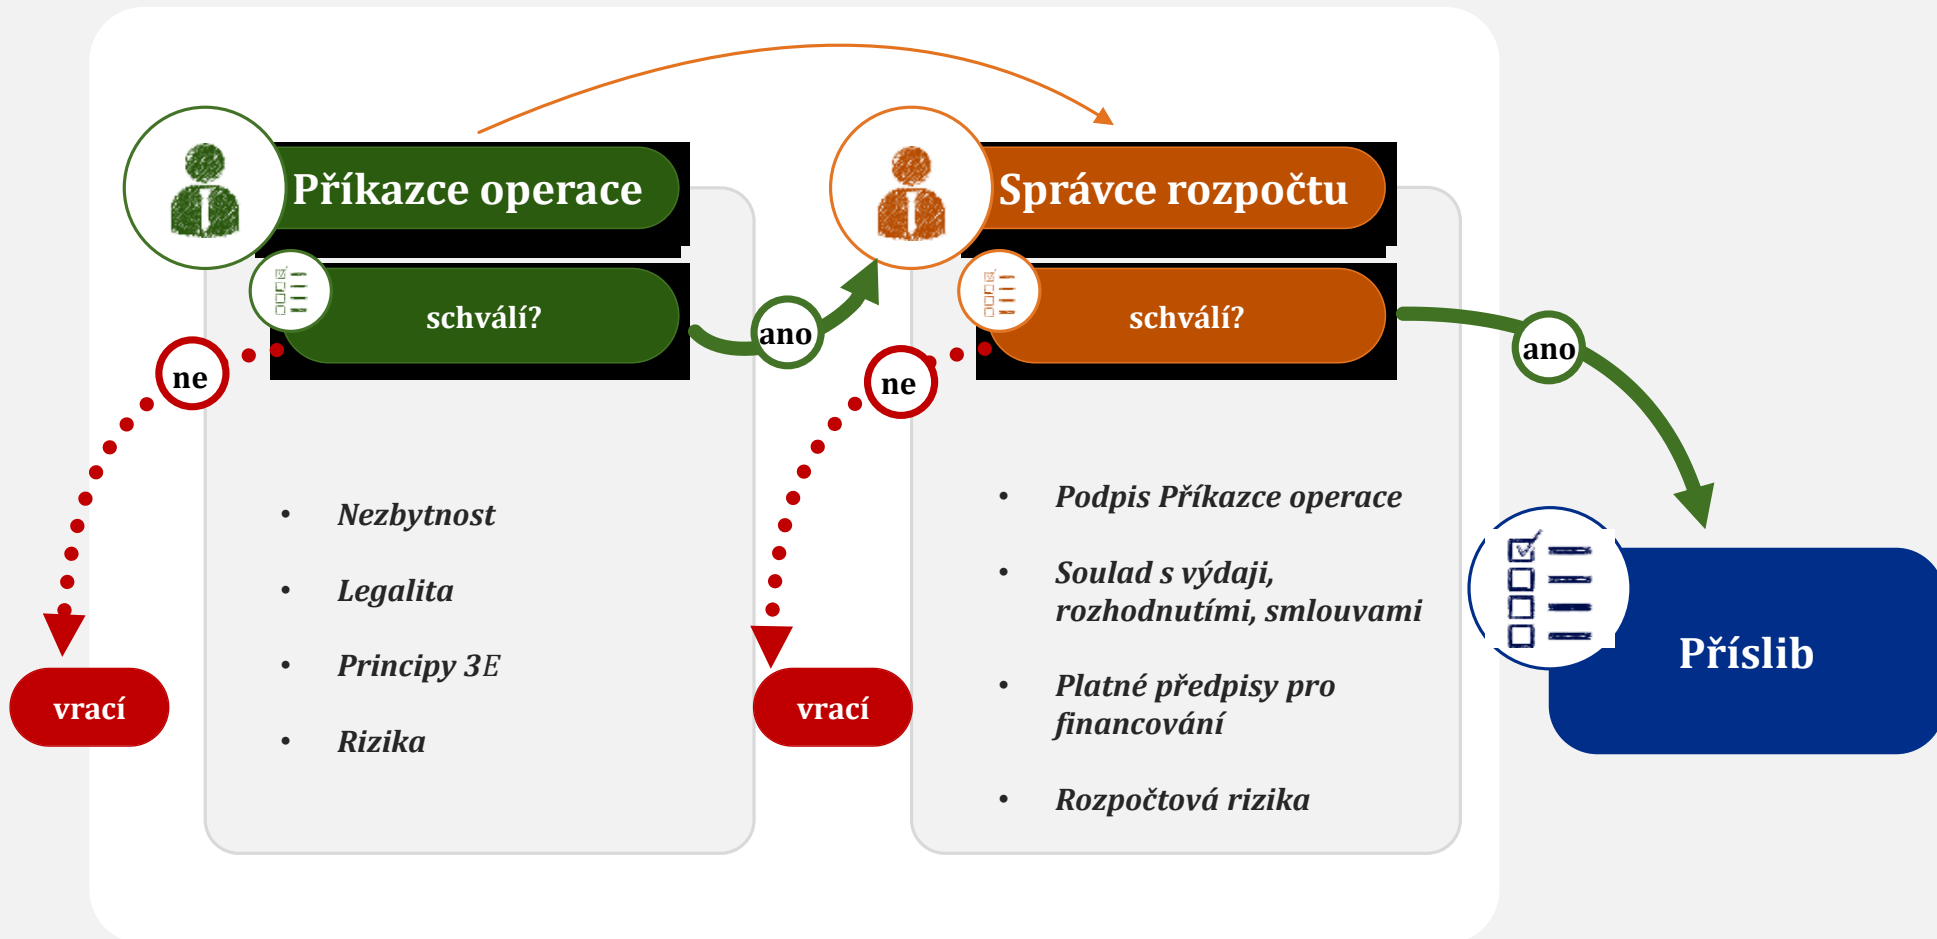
Příkazce operace

schválí?

ne

ano

vrací

- Nezbytnost
- Legalita
- Principy 3E
- Rizika

Správce rozpočtu

schválí?

ne

ano

vrací

- Podpis Příkazce operace
- Soulad s výdaji, rozhodnutími, smlouvami
- Platné předpisy pro financování
- Rozpočtová rizika

Příslib